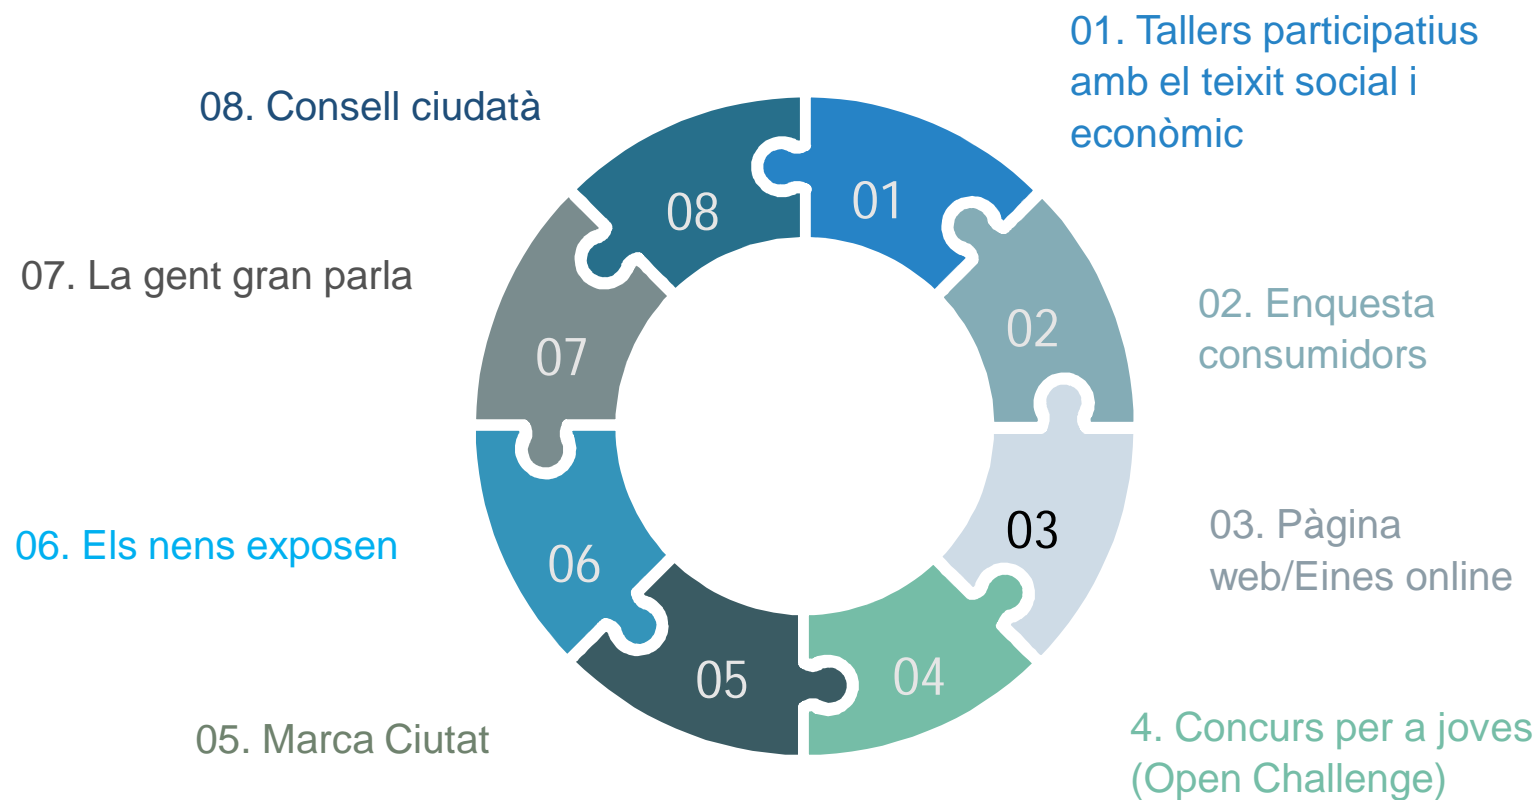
01. Tallers participatius amb el teixit social i econòmic

02. Enquesta consumidors

03. Pàgina web/Eines online

4. Concurs per a joves (Open Challenge)

05. Marca Ciutat

06. Els nens exposen

07. La gent gran parla

08. Consell ciudatà

01
02
03
04
05
06
07
08